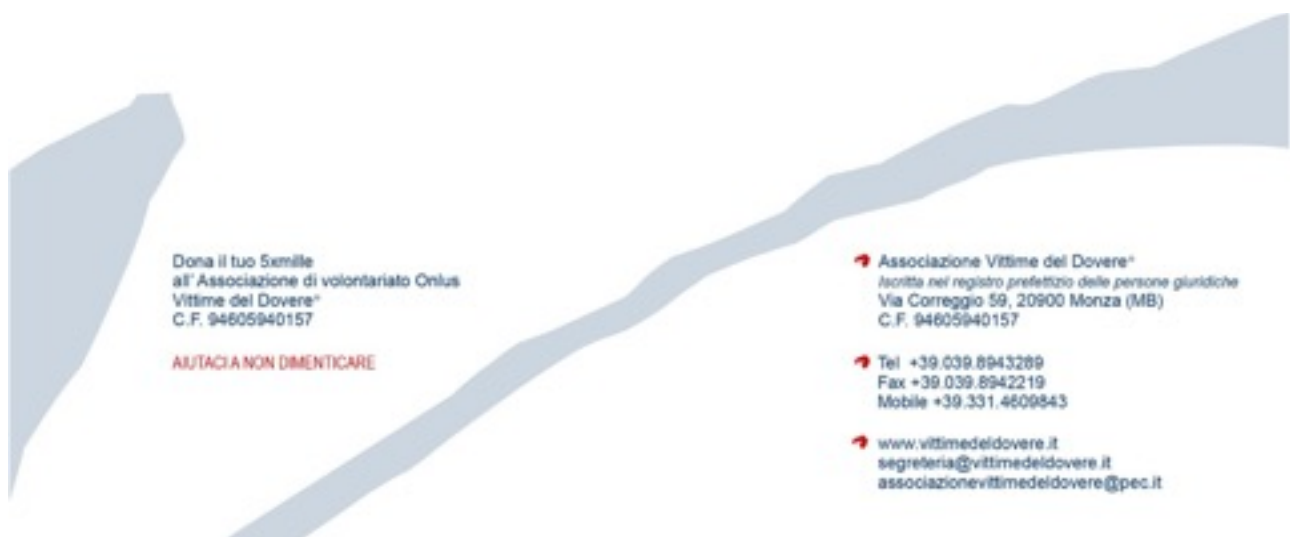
Dona il tuo 5xmille
all' Associazione di volontariato Onlus
Vittime del Dovere®
C.F. 94605940157

AIUTACI A NON DIMENTICARE

Associazione Vittime del Dovere®
Iscritta nel registro prefettizio delle persone giuridiche
Via Correggio 59, 20900 Monza (MB)
C.F. 94605940157

Tel +39.039.8943289
Fax +39.039.8942219
Mobile +39.331.4609843

www.vittimedeldovere.it
segreteria@vittimedeldovere.it
associazionevittimedeldovere@pec.it